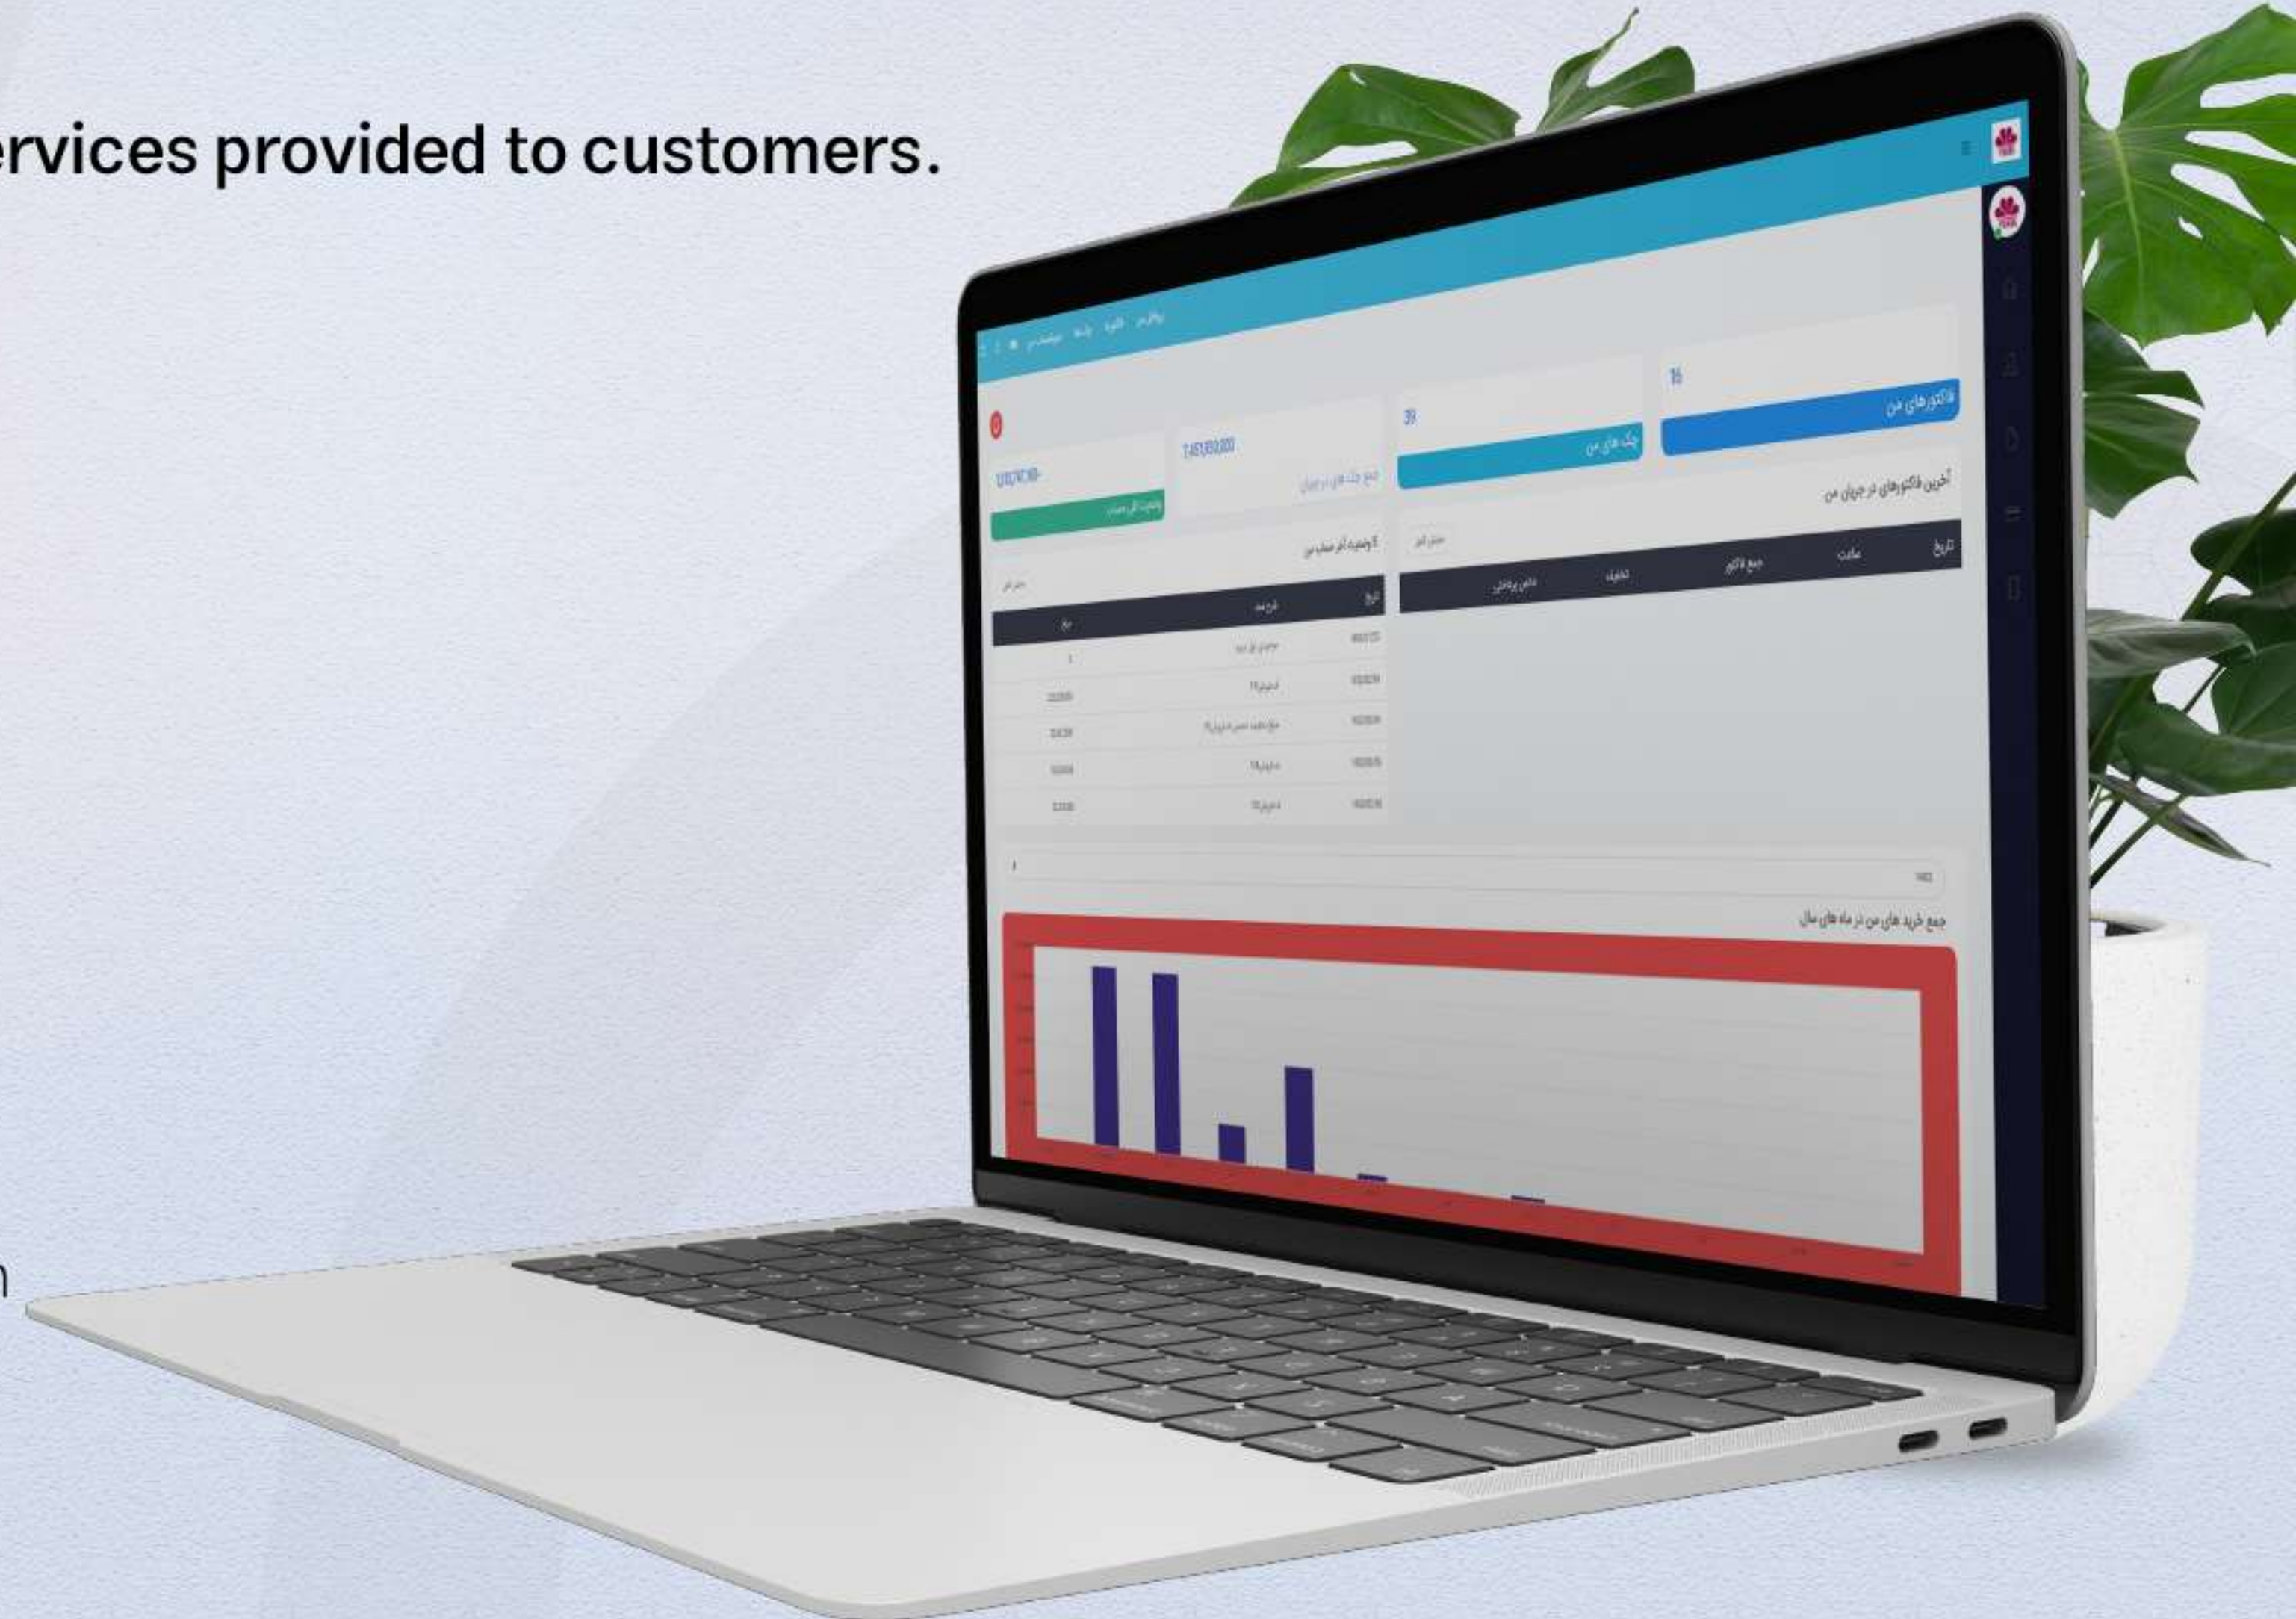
ervices provided to customers.

n

فاکتورهای من
16
چک های من
39
جمع چک های در جریان
7,461,950,000
وضعیت کلی حساب
12,152,747,168-

آخرین فاکتورهای در جریان من
نمایش کامل
تاریخ
ساعت
جمع فاکتور
تخفیف
خالص پرداختی

5 وضعیت آخر حساب من
نمایش کامل
تاریخ
شرح سند
مبلغ

جمع خرید های من در ماه های سال
1402